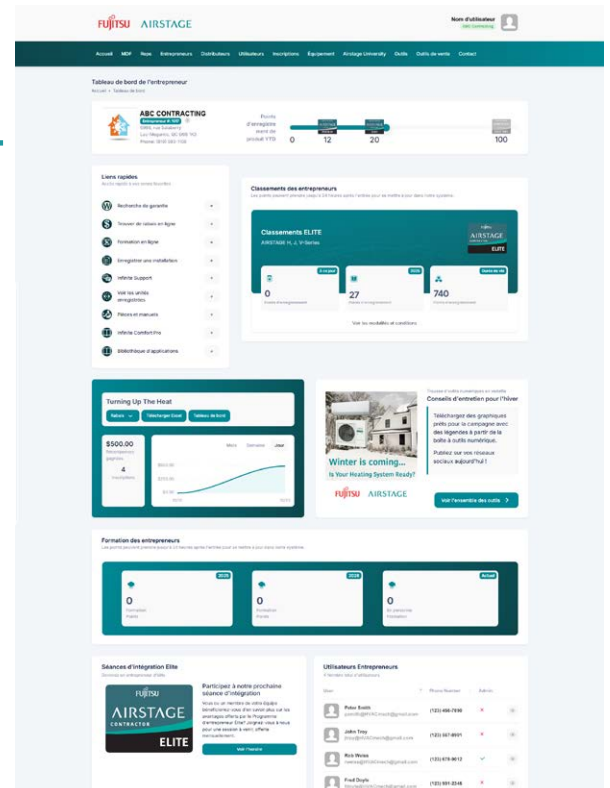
FUJITSU AIRSTAGE

Nom d'utilisateur
ABC Contracting

Accueil MDF Nous Entrepreneurs Distributeurs Utilisateurs Inscriptions Equipement Airstage University Outils Outils de vente Contact

Tableau de bord de l'entrepreneur
Accueil > Tableau de bord

ABC CONTRACTING
Entrepreneur # 1057
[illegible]
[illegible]
Phone: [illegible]

Points d'enregistrement de produit YTD
0 12 20 100

Liens rapides
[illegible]

Recherche de garantie
Trouver de raisons en ligne
Formation en ligne
Enregistrer une installation
Infinite Support
Voir les unités enregistrées
Pièces et manuels
Infinite Comfort Pro
Bibliothèque d'applications

Classements des entrepreneurs
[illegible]

Classements ELITE
AIRSTAGE H, J, V-Series
AIRSTAGE ELITE

0
Unités d'enregistrement
27
Unités enregistrées
740
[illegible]

Voir les modalités et conditions

Turning Up The Heat
Ventes Télécharger Excel Tableau de bord
$500.00
Remboursement gagnés
4
Inscriptions
Mois Semaine Jour
$500.00
$250.00
$0.00

Trousse d'outils numériques en vedette
Conseils d'entretien pour l'hiver
Winter is coming...
Is Your Heating System Ready?
FUJITSU AIRSTAGE
Téléchargez des graphiques prêts pour la campagne avec des légendes à partir de la boîte à outils numérique.
Publiez sur vos réseaux sociaux aujourd'hui !
Voir l'ensemble des outils >

Formation des entrepreneurs
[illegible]

2025
0
Formation finale
2026
0
Formation finale
Actuel
0
En personne Formation

Séances d'intégration Elite
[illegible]
FUJITSU AIRSTAGE CONTRACTOR ELITE
Participez à notre prochaine séance d'intégration
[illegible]
Voir l'horaire

Utilisateurs Entrepreneurs
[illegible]
User Phone Number Admin
Peter Smith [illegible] (123) 456-7890
John Troy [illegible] (123) 567-8901
Rob Weiss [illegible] (123) 678-9012
Fred Doyle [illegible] (123) 901-2345